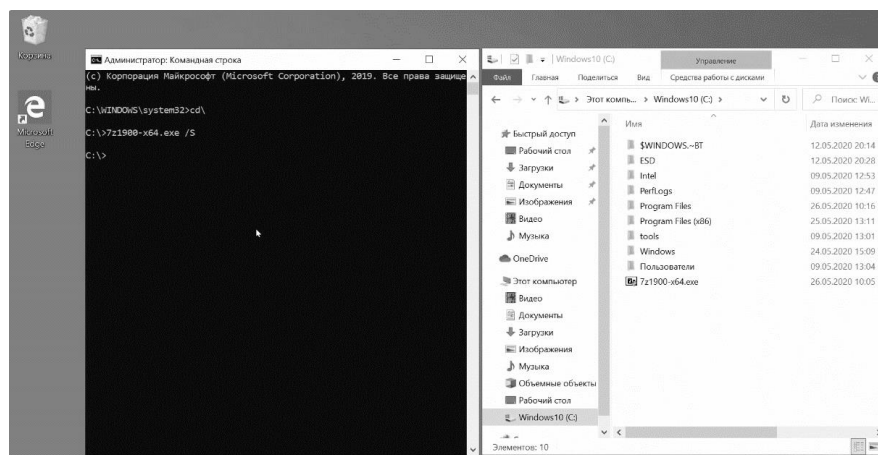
Корзина

Microsoft Edge

Администратор: Командная строка

(c) Корпорация Майкрософт (Microsoft Corporation), 2019. Все права защищены.

C:\WINDOWS\system32>cd\

C:\>7z1900-x64.exe /S

C:\>

| Windows10 (C:)

Управление

Файл Главная Поделиться Вид Средства работы с дисками

Этот компь... > Windows10 (C:) >

Поиск: Wi...

Быстрый доступ
Рабочий стол
Загрузки
Документы
Изображения
Видео
Музыка
OneDrive
Этот компьютер
Видео
Документы
Загрузки
Изображения
Музыка
Объемные объекты
Рабочий стол
Windows10 (C:)

| Имя | Дата изменения |
|---|---|
| $WINDOWS.~BT | 12.05.2020 20:14 |
| ESD | 12.05.2020 20:28 |
| Intel | 09.05.2020 12:53 |
| PerfLogs | 09.05.2020 12:47 |
| Program Files | 26.05.2020 10:16 |
| Program Files (x86) | 25.05.2020 13:11 |
| tools | 09.05.2020 13:01 |
| Windows | 24.05.2020 15:09 |
| Пользователи | 09.05.2020 13:04 |
| 7z1900-x64.exe | 26.05.2020 10:05 |

Элементов: 10